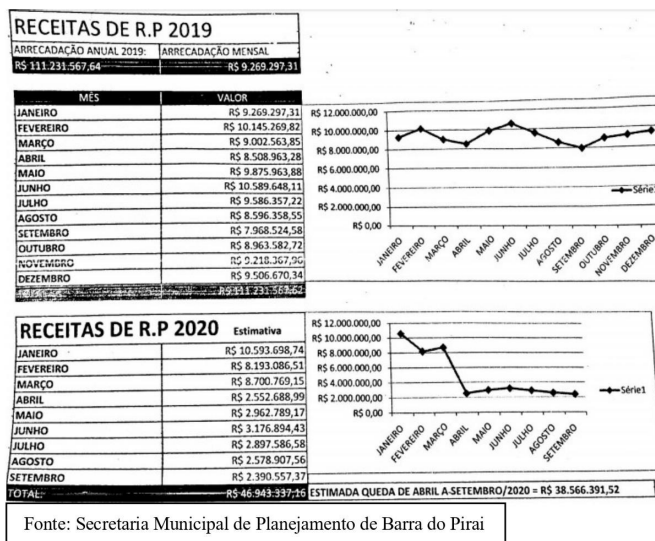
RECEITAS DE R.P 2019

| ARRECADAÇÃO ANUAL 2019: | ARRECADAÇÃO MENSAL |
|---|---|
| R$ 111.231.567,64 | R$ 9.269.297,31 |

| MÊS | VALOR |
|---|---|
| JANEIRO | R$ 9.269.297,31 |
| FEVEREIRO | R$ 10.145.269,82 |
| MARÇO | R$ 9.002.563,85 |
| ABRIL | R$ 8.508.963,28 |
| MAIO | R$ 9.875.963,88 |
| JUNHO | R$ 10.589.648,11 |
| JULHO | R$ 9.586.357,22 |
| AGOSTO | R$ 8.596.358,55 |
| SETEMBRO | R$ 7.968.524,58 |
| OUTUBRO | R$ 8.963.582,72 |
| NOVEMBRO | R$ 9.218.367,96 |
| DEZEMBRO | R$ 9.506.670,34 |
| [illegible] | R$ 111.231.567,62 |

R$ 12.000.000,00
R$ 10.000.000,00
R$ 8.000.000,00
R$ 6.000.000,00
R$ 4.000.000,00
R$ 2.000.000,00
R$ 0,00
JANEIRO FEVEREIRO MARÇO ABRIL MAIO JUNHO JULHO AGOSTO SETEMBRO OUTUBRO NOVEMBRO DEZEMBRO
Série

RECEITAS DE R.P 2020 Estimativa

| | |
|---|---|
| JANEIRO | R$ 10.593.698,74 |
| FEVEREIRO | R$ 8.193.086,51 |
| MARÇO | R$ 8.700.769,15 |
| ABRIL | R$ 2.552.688,99 |
| MAIO | R$ 2.962.789,17 |
| JUNHO | R$ 3.176.894,43 |
| JULHO | R$ 2.897.586,58 |
| AGOSTO | R$ 2.578.907,56 |
| SETEMBRO | R$ 2.390.557,37 |
| TOTAL: | R$ 46.943.337,16 |

R$ 12.000.000,00
R$ 10.000.000,00
R$ 8.000.000,00
R$ 6.000.000,00
R$ 4.000.000,00
R$ 2.000.000,00
R$ 0,00
JANEIRO FEVEREIRO MARÇO ABRIL MAIO JUNHO JULHO AGOSTO SETEMBRO
Série1

ESTIMADA QUEDA DE ABRIL A SETEMBRO/2020 = R$ 38.566.391,52

Fonte: Secretaria Municipal de Planejamento de Barra do Pirai